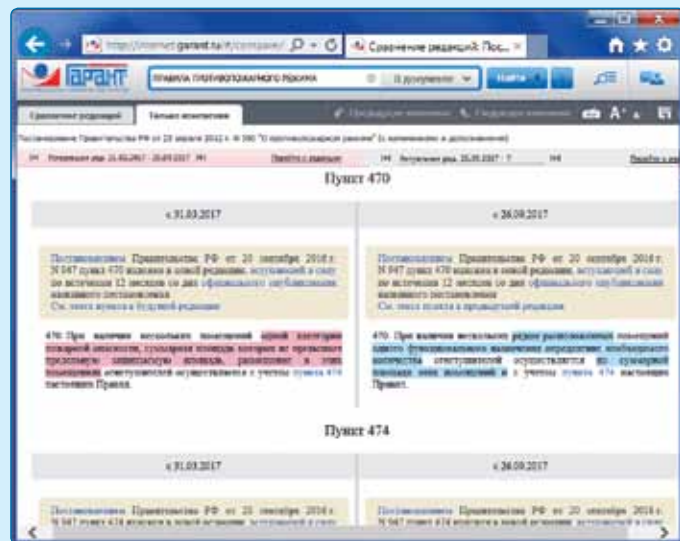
http://internet.garant.ru/#/compare/ Сравнение редакций: Пос... ×

ГАРАНТ

правила противопожарного режима

Найти

Сравнение редакций Только изменения

Предыдущее изменение Следующее изменение

Постановление Правительства РФ от 25 апреля 2012 г. N 390 "О противопожарном режиме" (с изменениями и дополнениями)

Утративший ред. 31.03.2017 - 25.09.2017

Перейти к редакции

Актуальная ред. 26.09.2017

Перейти к редакции

Пункт 470

с 31.03.2017

с 26.09.2017

Постановлением Правительства РФ от 20 сентября 2016 г. N 947 пункт 470 изложен в новой редакции, вступающей в силу по истечении 12 месяцев со дня официального опубликования названного постановления
См. текст пункта в предыдущей редакции

Постановлением Правительства РФ от 20 сентября 2016 г. N 947 пункт 470 изложен в новой редакции, вступающей в силу по истечении 12 месяцев со дня официального опубликования названного постановления
См. текст пункта в предыдущей редакции

470. При наличии нескольких помещений одной категории пожарной опасности, суммарная площадь которых не превышает предельную защищаемую площадь, размещение в этих помещениях огнетушителей осуществляется с учетом пункта 474 настоящих Правил.

470. При наличии нескольких рядом расположенных помещений одного функционального назначения определение необходимого количества огнетушителей осуществляется по суммарной площади этих помещений и с учетом пункта 474 настоящих Правил.

Пункт 474

с 31.03.2017

с 26.09.2017

Постановлением Правительства РФ от 20 сентября 2016 г. N 947 пункт 474 изложен в новой редакции, вступающей в силу

Постановлением Правительства РФ от 20 сентября 2016 г. N 947 пункт 474 изложен в новой редакции, вступающей в силу